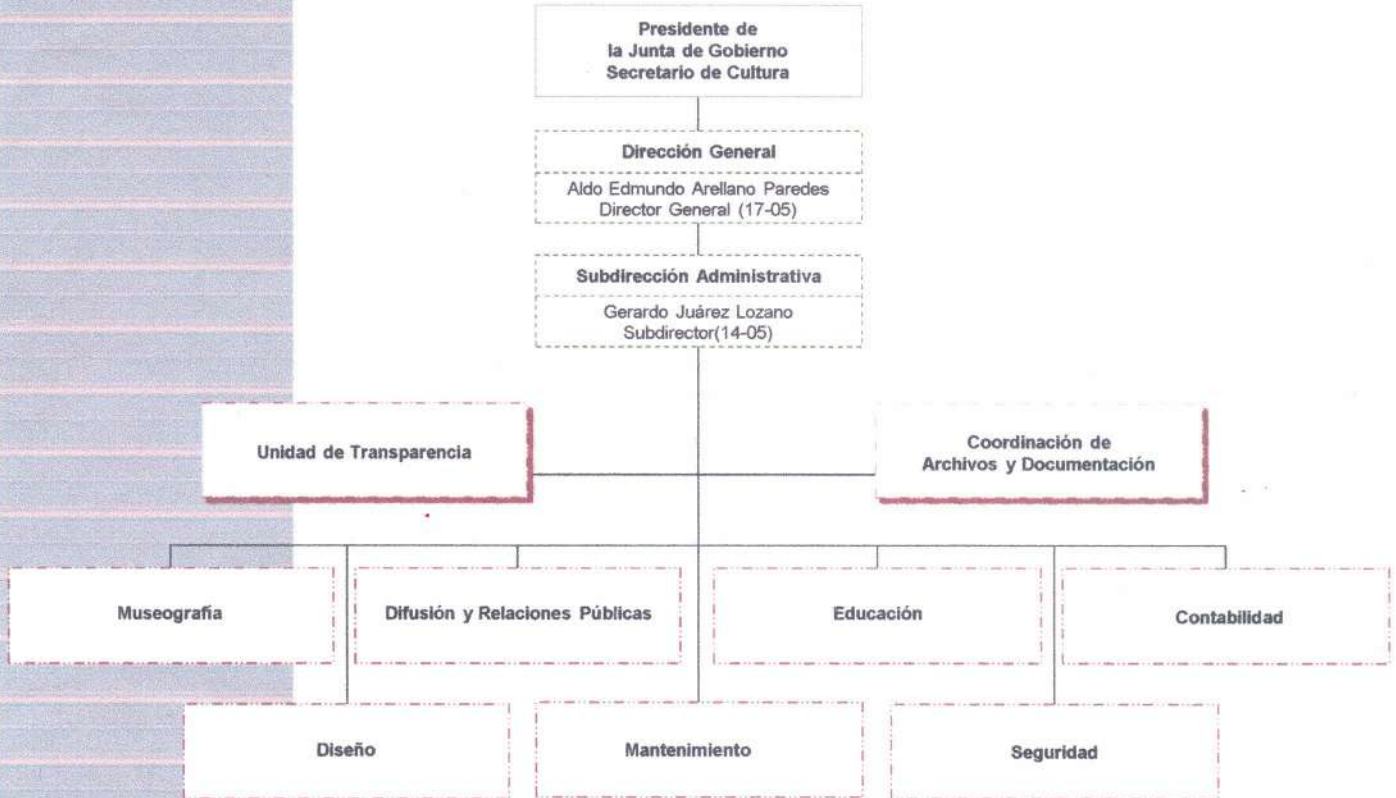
Presidente de
la Junta de Gobierno
Secretario de Cultura

Dirección General
Aldo Edmundo Arellano Paredes
Director General (17-05)

Subdirección Administrativa
Gerardo Juárez Lozano
Subdirector(14-05)

Unidad de Transparencia

Coordinación de
Archivos y Documentación

Museografía

Difusión y Relaciones Públicas

Educación

Contabilidad

Diseño

Mantenimiento

Seguridad